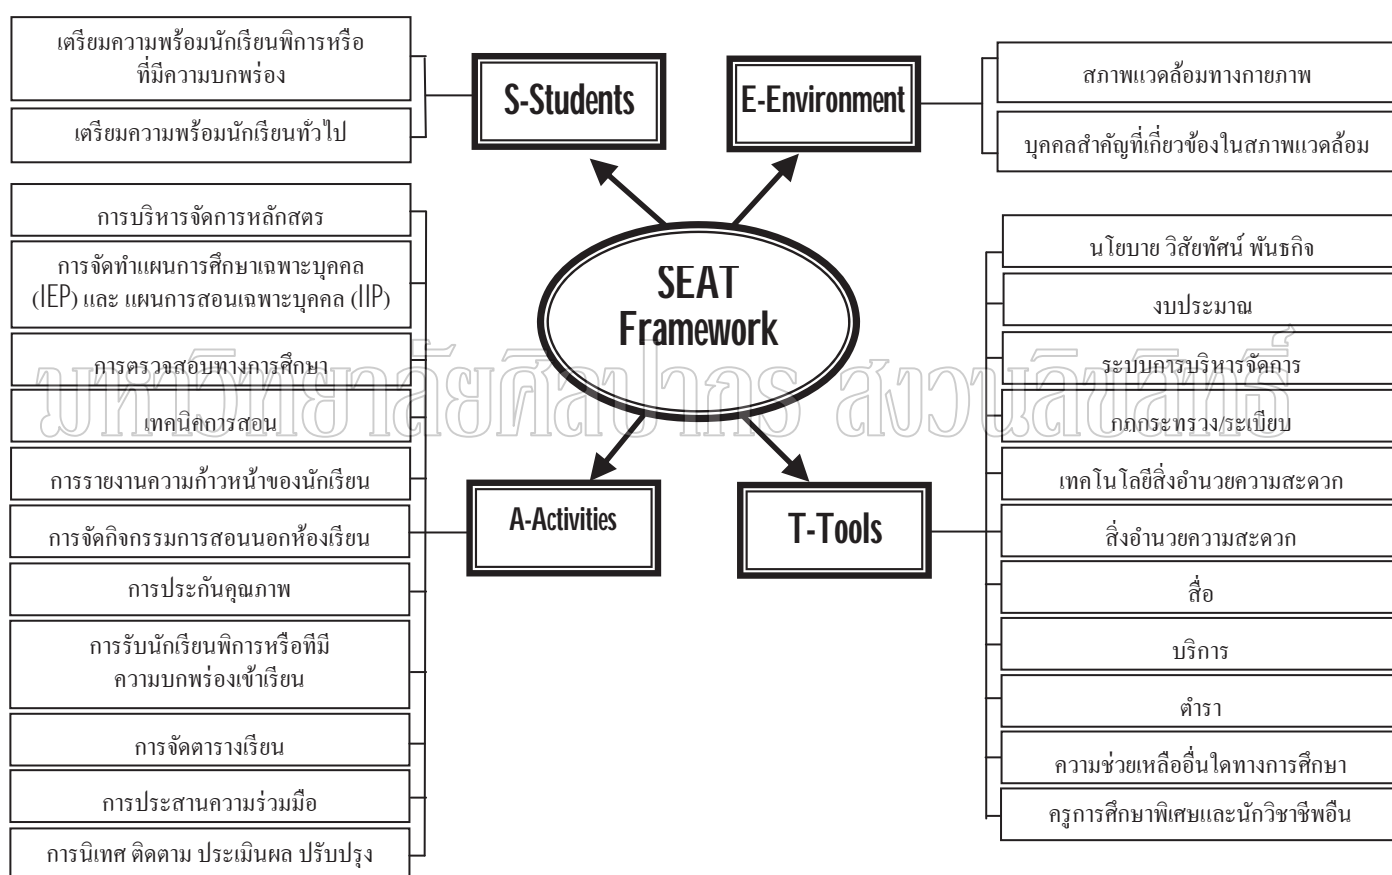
เตรียมความพร้อมนักเรียนพิการหรือที่มีความบกพร่อง

เตรียมความพร้อมนักเรียนทั่วไป

S-Students

E-Environment

สภาพแวดล้อมทางกายภาพ

บุคคลสำคัญที่เกี่ยวข้องในสภาพแวดล้อม

การบริหารจัดการหลักสูตร

การจัดทำแผนการศึกษาเฉพาะบุคคล (IEP) และ แผนการสอนเฉพาะบุคคล (IIP)

การตรวจสอบทางการศึกษา

เทคนิคการสอน

การรายงานความก้าวหน้าของนักเรียน

การจัดกิจกรรมการสอนนอกห้องเรียน

การประกันคุณภาพ

การรับนักเรียนพิการหรือทีมีความบกพร่องเข้าเรียน

การจัดตารางเรียน

การประสานความร่วมมือ

การนิเทศ ติดตาม ประเมินผล ปรับปรุง

SEAT Framework

A-Activities

T-Tools

นโยบาย วิสัยทัศน์ พันธกิจ

งบประมาณ

ระบบการบริหารจัดการ

กฎกระทรวง/ระเบียบ

เทคโนโลยีสิ่งอำนวยความสะดวก

สิ่งอำนวยความสะดวก

สื่อ

บริการ

ตำรา

ความช่วยเหลืออื่นใดทางการศึกษา

ครูการศึกษาพิเศษและนักวิชาชีพอื่น

มหาวิทยาลัยศิลปากร สงวนลิขสิทธิ์